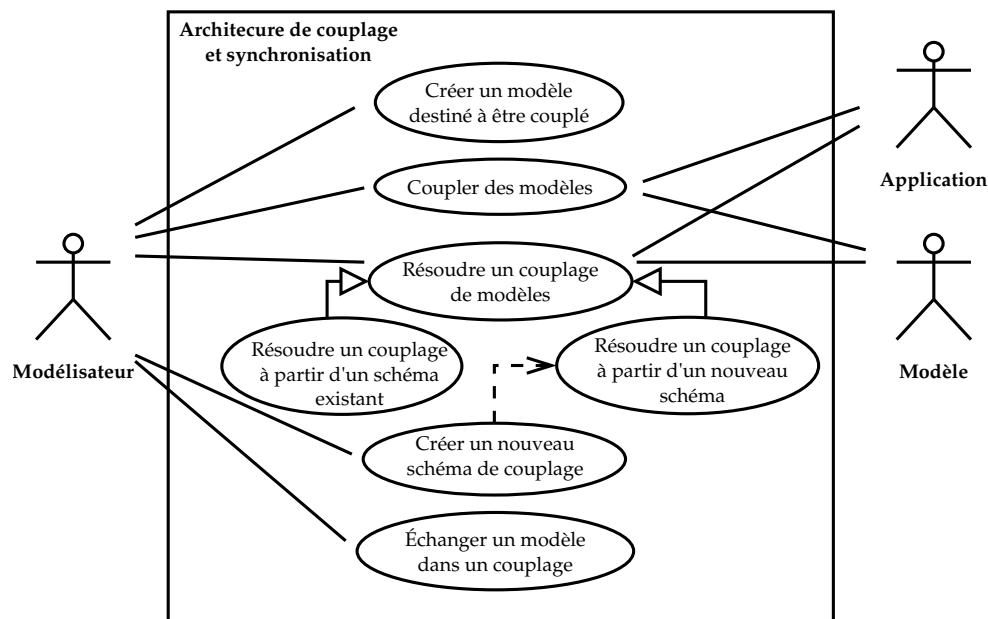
Architecure de couplage et synchronisation

Créer un modèle destiné à être couplé

Coupler des modèles

Résoudre un couplage de modèles

Résoudre un couplage à partir d'un schéma existant

Résoudre un couplage à partir d'un nouveau schéma

Créer un nouveau schéma de couplage

Échanger un modèle dans un couplage

Modélisateur

Application

Modèle